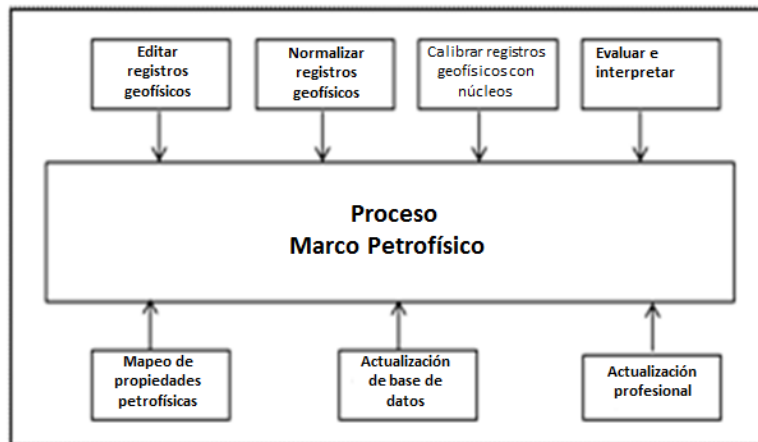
Editar registros geofísicos

Normalizar registros geofísicos

Calibrar registros geofísicos con núcleos

Evaluar e interpretar

Proceso
Marco Petrofísico

Mapeo de propiedades petrofísicas

Actualización de base de datos

Actualización profesional